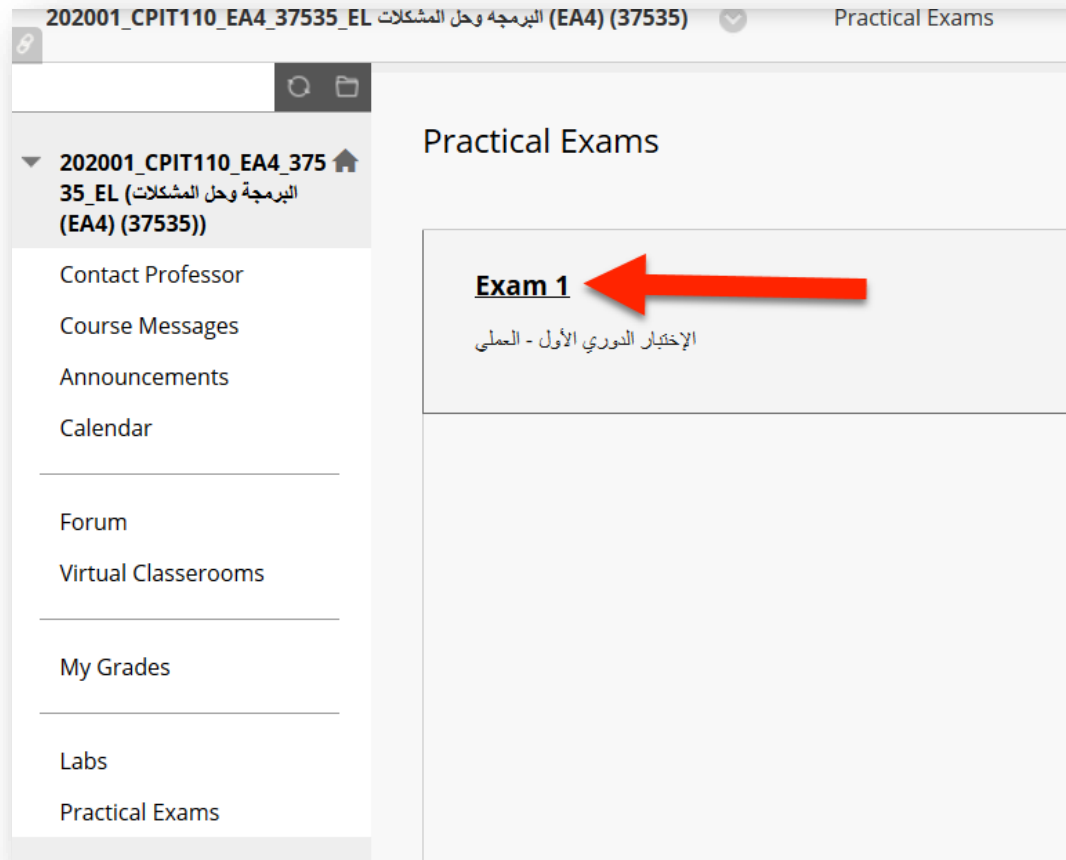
202001_CPIT110_EA4_37535_EL البرمجه وحل المشكلات (EA4) (37535)

Practical Exams

202001_CPIT110_EA4_37535_EL (البرمجة وحل المشكلات (EA4) (37535))

Contact Professor

Course Messages

Announcements

Calendar

Forum

Virtual Classerooms

My Grades

Labs

Practical Exams

Practical Exams

Exam 1

الإختبار الدوري الأول - العملى